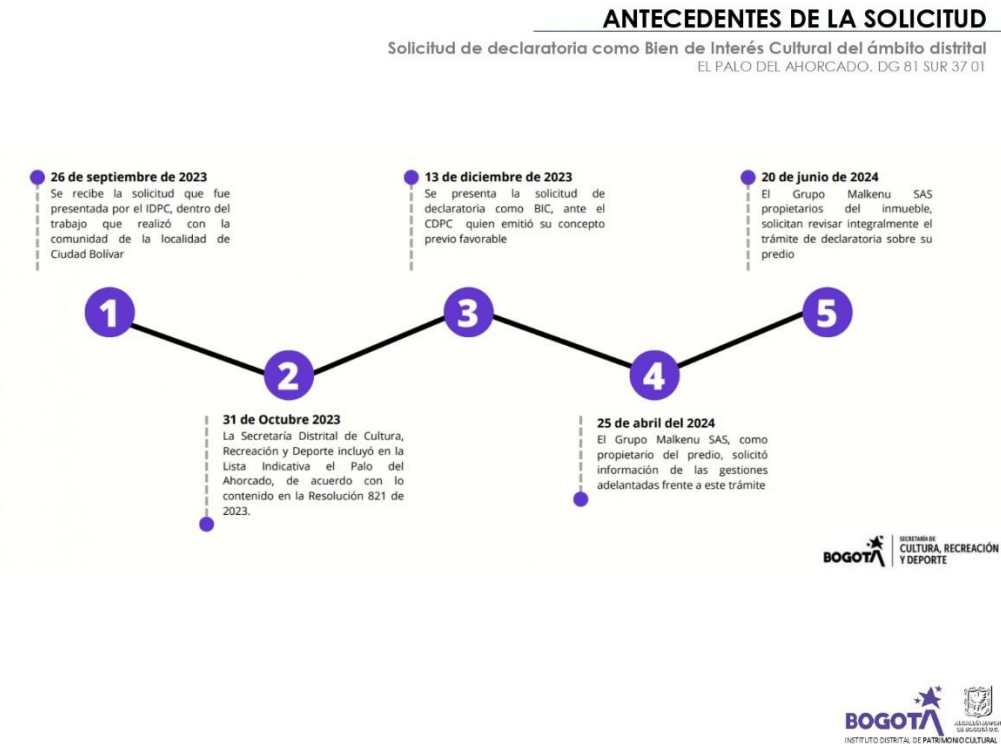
ANTECEDENTES DE LA SOLICITUD

Solicitud de declaratoria como Bien de Interés Cultural del ámbito distrital
EL PALO DEL AHORCADO. DG 81 SUR 37 01

26 de septiembre de 2023
Se recibe la solicitud que fue presentada por el IDPC, dentro del trabajo que realizó con la comunidad de la localidad de Ciudad Bolívar

13 de diciembre de 2023
Se presenta la solicitud de declaratoria como BIC, ante el CDPC quien emitió su concepto previo favorable

20 de junio de 2024
El Grupo Malkenu SAS propietarios del inmueble, solicitan revisar integralmente el trámite de declaratoria sobre su predio

1

2

3

4

5

31 de Octubre 2023
La Secretaría Distrital de Cultura, Recreación y Deporte incluyó en la Lista Indicativa el Palo del Ahorcado, de acuerdo con lo contenido en la Resolución 821 de 2023.

25 de abril del 2024
El Grupo Malkenu SAS, como propietario del predio, solicitó información de las gestiones adelantadas frente a este trámite

BOGOTÁ SECRETARÍA DE CULTURA, RECREACIÓN Y DEPORTE

BOGOTÁ
INSTITUTO DISTRITAL DE PATRIMONIO CULTURAL
ALCALDÍA MAYOR DE BOGOTÁ D.C.